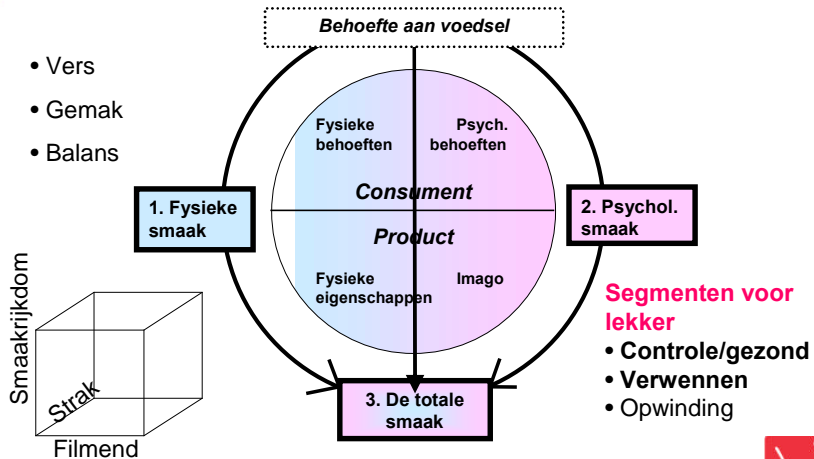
Behoefte aan voedsel

• Vers
• Gemak
• Balans

Fysieke behoeften

Psych. behoeften

Consument

Product

Fysieke eigenschappen

Imago

1. Fysieke smaak

2. Psychol. smaak

3. De totale smaak

Smaakrijkdom

Strak

Filmend

Segmenten voor lekker
• Controle/gezond
• Verwennen
• Opwinding